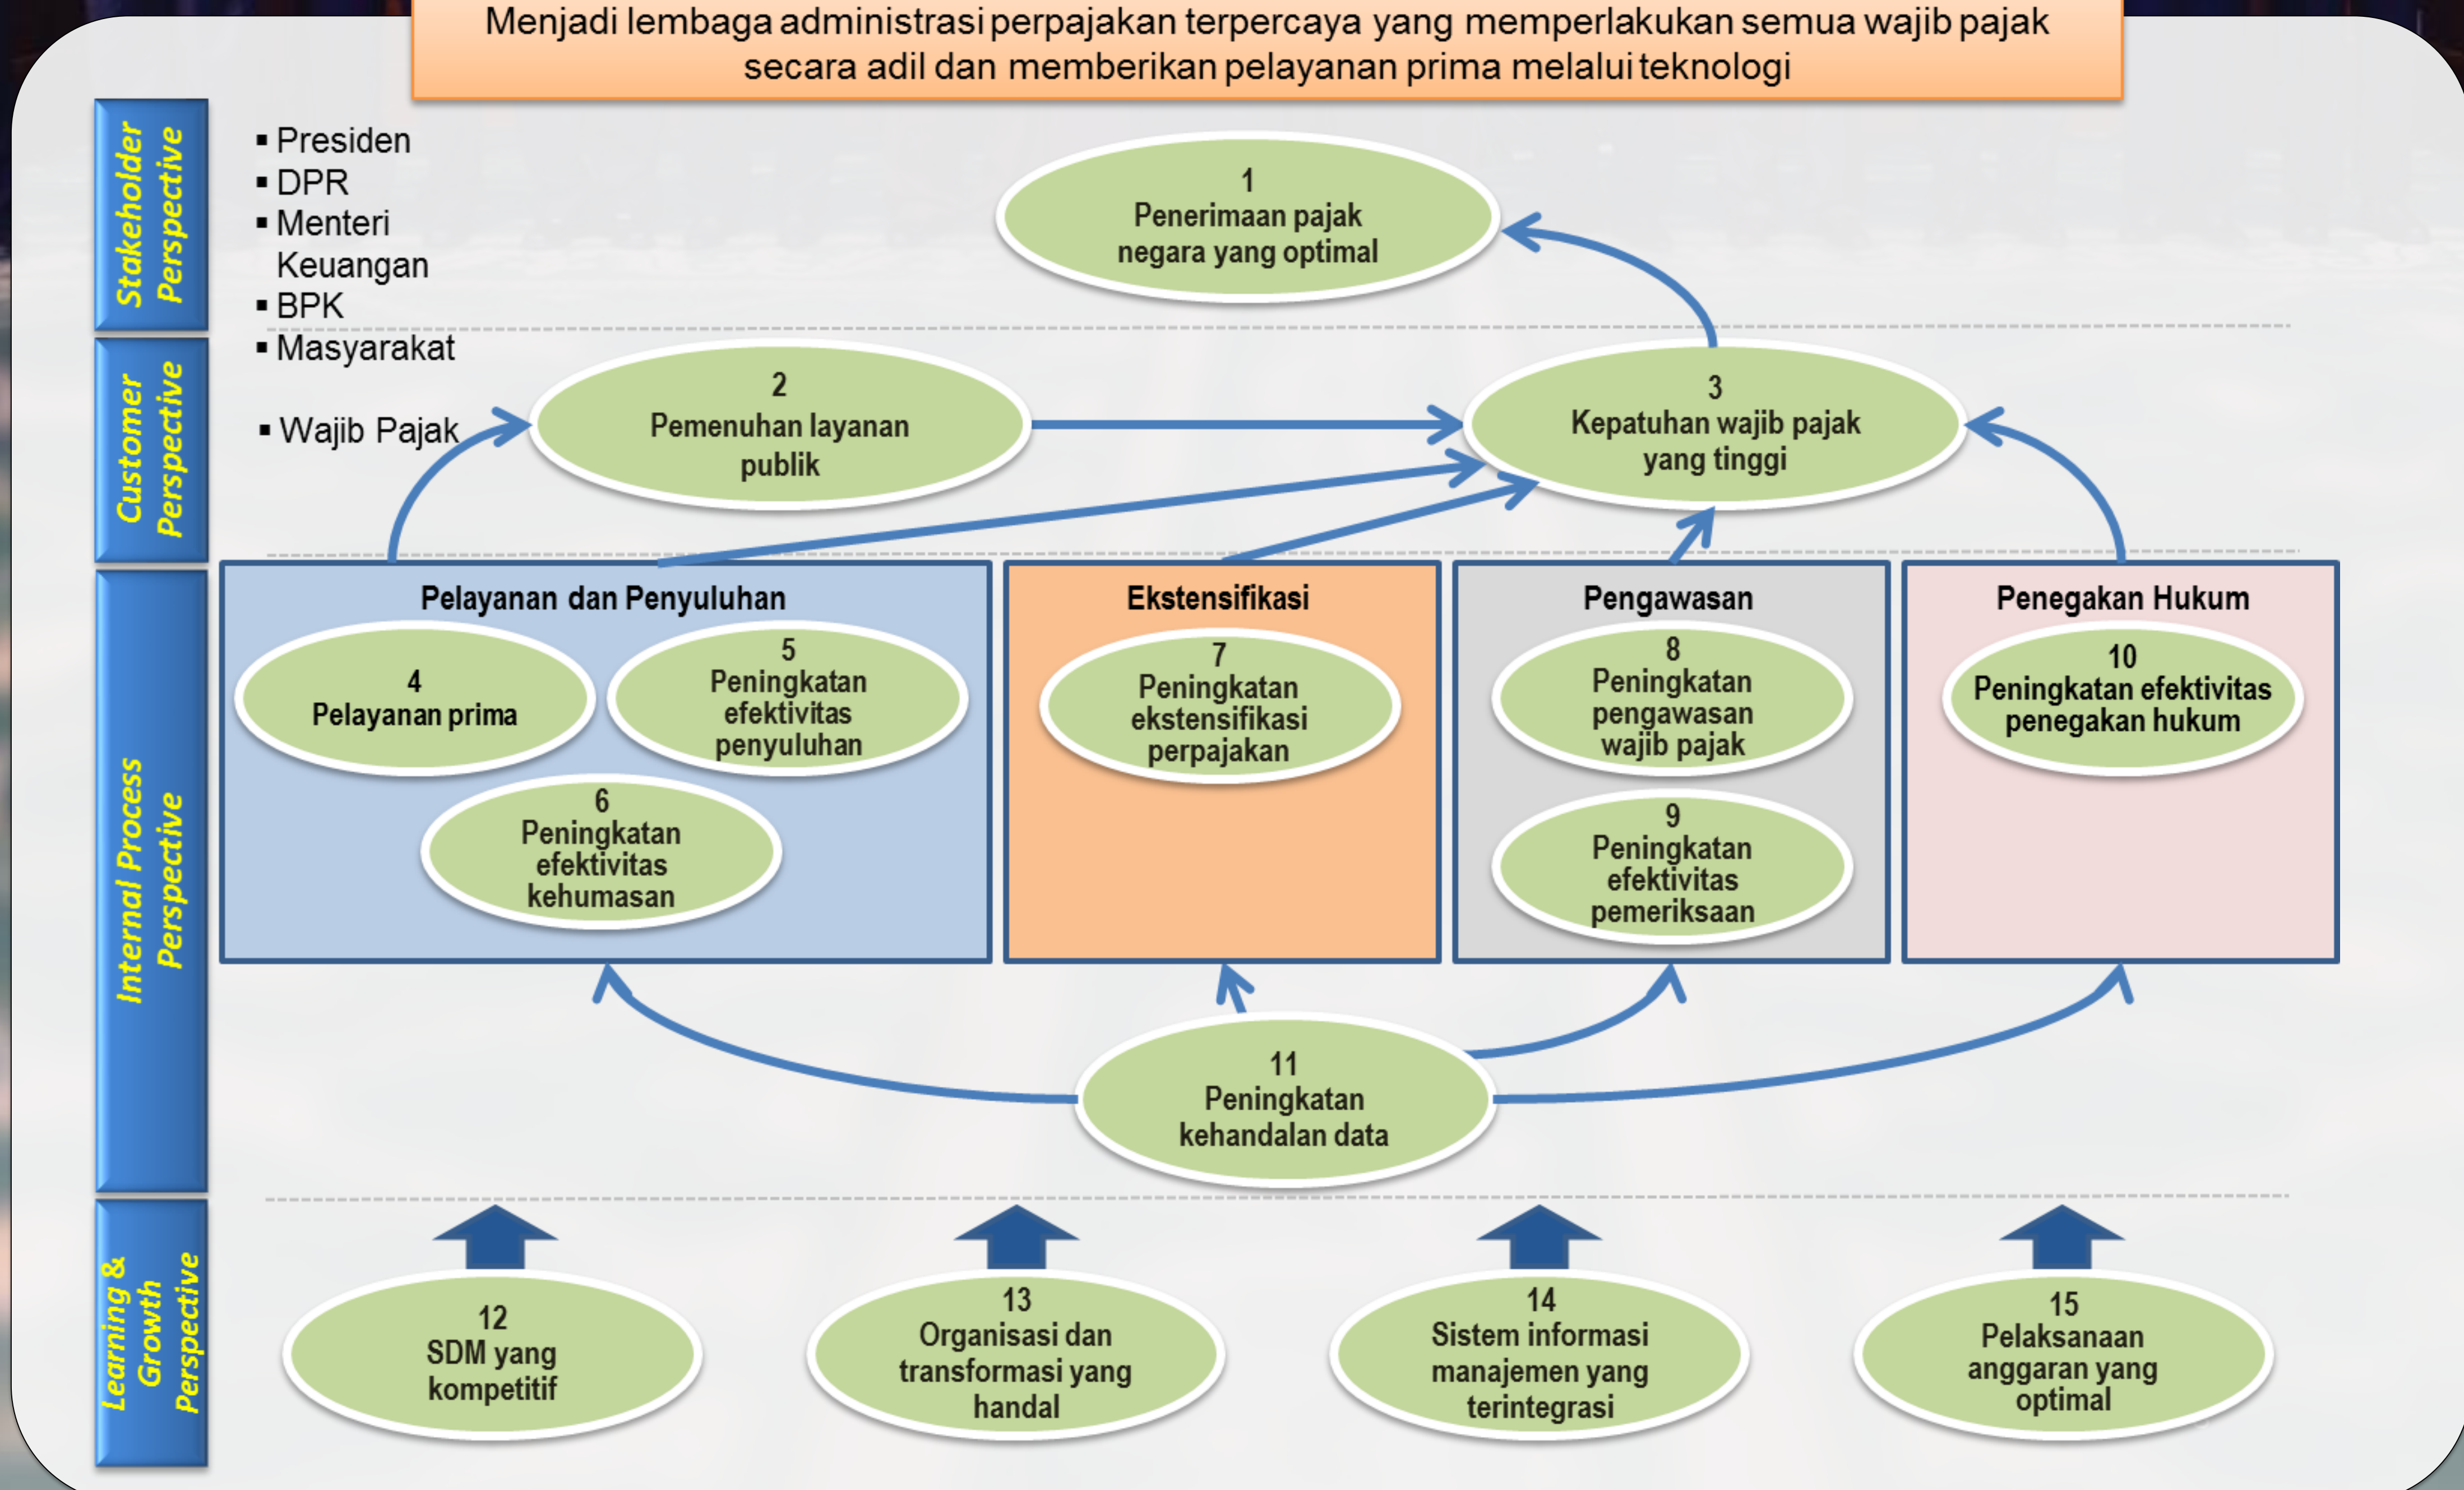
Menjadi lembaga administrasi perpajakan terpercaya yang memperlakukan semua wajib pajak secara adil dan memberikan pelayanan prima melalui teknologi

Stakeholder Perspective

▪ Presiden
▪ DPR
▪ Menteri Keuangan
▪ BPK
▪ Masyarakat

1
Penerimaan pajak negara yang optimal

Customer Perspective

▪ Wajib Pajak

2
Pemenuhan layanan publik

3
Kepatuhan wajib pajak yang tinggi

Internal Process Perspective

Pelayanan dan Penyuluhan

4
Pelayanan prima

5
Peningkatan efektivitas penyuluhan

6
Peningkatan efektivitas kehumasan

Ekstensifikasi

7
Peningkatan ekstensifikasi perpajakan

Pengawasan

8
Peningkatan pengawasan wajib pajak

9
Peningkatan efektivitas pemeriksaan

Penegakan Hukum

10
Peningkatan efektivitas penegakan hukum

11
Peningkatan kehandalan data

Learning & Growth Perspective

12
SDM yang kompetitif

13
Organisasi dan transformasi yang handal

14
Sistem informasi manajemen yang terintegrasi

15
Pelaksanaan anggaran yang optimal